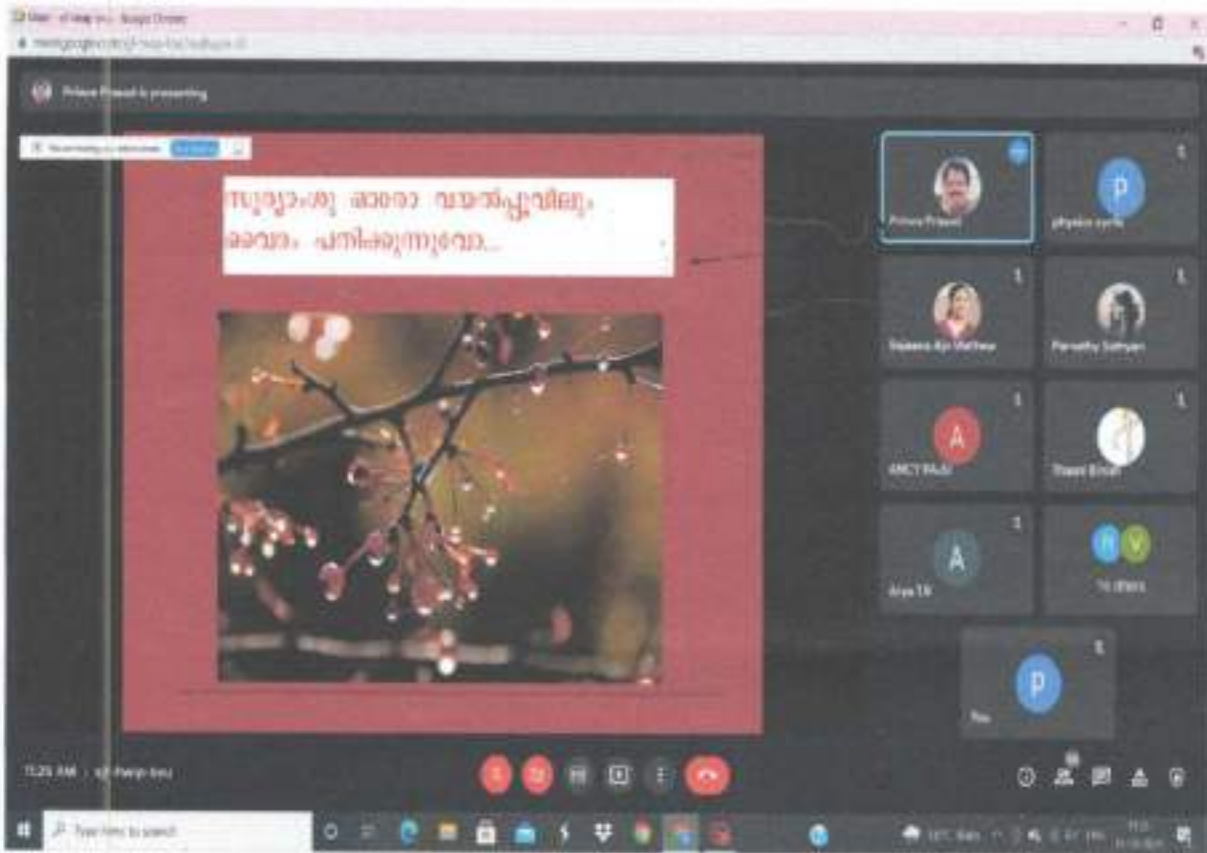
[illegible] - Google Chrome
meet.google.com/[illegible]

Prince Prasad is presenting

സൂര്യാംശു ഓരോ വയൽപ്പൂവിലും
ഔവനം പനിക്കുന്നുവോ...

Prince Prasad
physics cyril
Sajeena Aju Mathew
Parvathy Sathyan
A
AMCY RAJU
Sayoj Binish
A
Arya T.R
16 others
P
Rez

11:25 AM | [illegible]

Type here to search